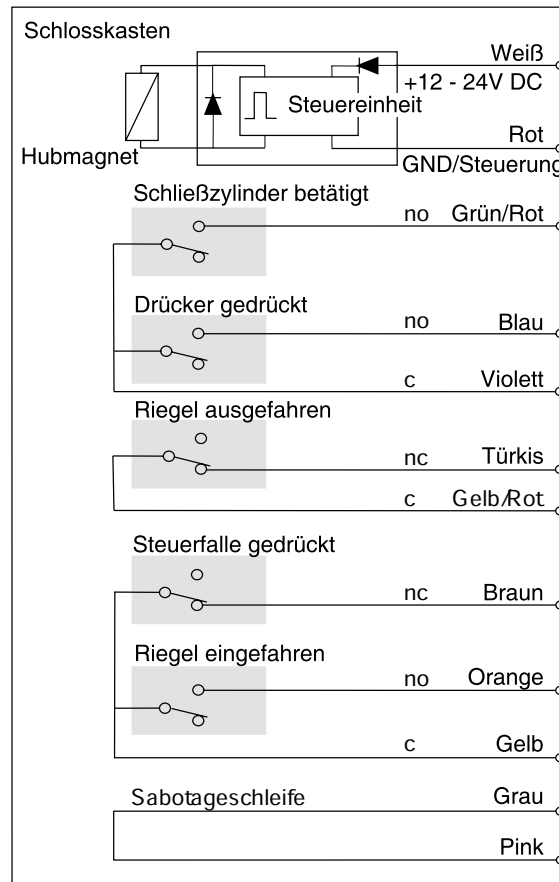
Schlosskasten

Weiß

+12 - 24V DC

Steuereinheit

Rot

Hubmagnet

GND/Steuerung

Schließzylinder betätigt

no Grün/Rot

Drücker gedrückt

no Blau

c Violett

Riegel ausgefahren

nc Türkis

c Gelb/Rot

Steuerfalle gedrückt

nc Braun

Riegel eingefahren

no Orange

c Gelb

Sabotageschleife

Grau

Pink